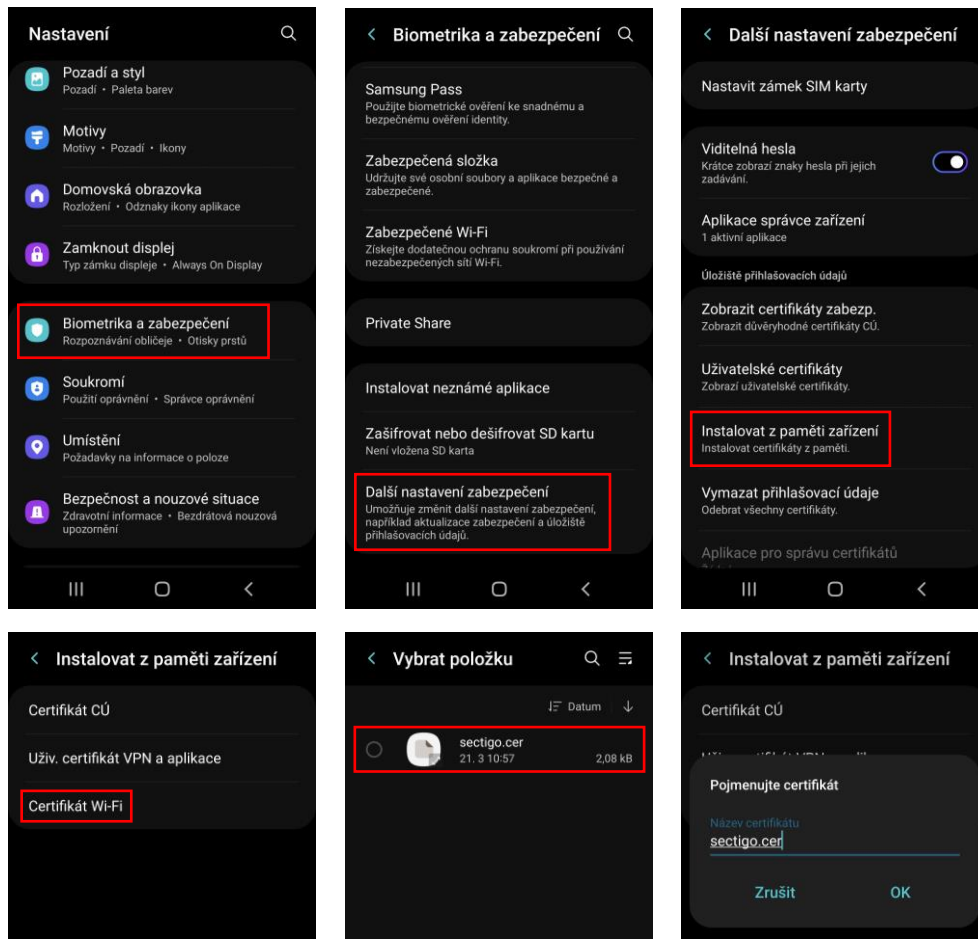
Nastavení

Pozadí a styl
Pozadí • Paleta barev

Motivy
Motivy • Pozadí • Ikony

Domovská obrazovka
Rozložení • Odznaky ikony aplikace

Zamknout displej
Typ zámku displeje • Always On Display

Biometrika a zabezpečení
Rozpoznávání obličeje • Otisky prstů

Soukromí
Použití oprávnění • Správce oprávnění

Umístění
Požadavky na informace o poloze

Bezpečnost a nouzové situace
Zdravotní informace • Bezdrátová nouzová upozornění

Biometrika a zabezpečení

Samsung Pass
Použijte biometrické ověření ke snadnému a bezpečnému ověření identity.

Zabezpečená složka
Udržujte své osobní soubory a aplikace bezpečné a zabezpečené.

Zabezpečené Wi-Fi
Získejte dodatečnou ochranu soukromí při používání nezabezpečených sítí Wi-Fi.

Private Share

Instalovat neznámé aplikace

Zašifrovat nebo dešifrovat SD kartu
Není vložena SD karta

Další nastavení zabezpečení
Umožňuje změnit další nastavení zabezpečení, například aktualizace zabezpečení a úložiště přihlašovacích údajů.

Další nastavení zabezpečení

Nastavit zámek SIM karty

Viditelná hesla
Krátce zobrazí znaky hesla při jejich zadávání.

Aplikace správce zařízení
1 aktivní aplikace

Úložiště přihlašovacích údajů

Zobrazit certifikáty zabezp.
Zobrazit důvěryhodné certifikáty CÚ.

Uživatelské certifikáty
Zobrazí uživatelské certifikáty.

Instalovat z paměti zařízení
Instalovat certifikáty z paměti.

Vymazat přihlašovací údaje
Odebrat všechny certifikáty.

Aplikace pro správu certifikátů

Instalovat z paměti zařízení

Certifikát CÚ

Uživ. certifikát VPN a aplikace

Certifikát Wi-Fi

Vybrat položku

Datum

sectigo.cer
21. 3 10:57
2,08 kB

Instalovat z paměti zařízení

Certifikát CÚ

Pojmenujte certifikát

Název certifikátu
sectigo.cer

Zrušit
OK